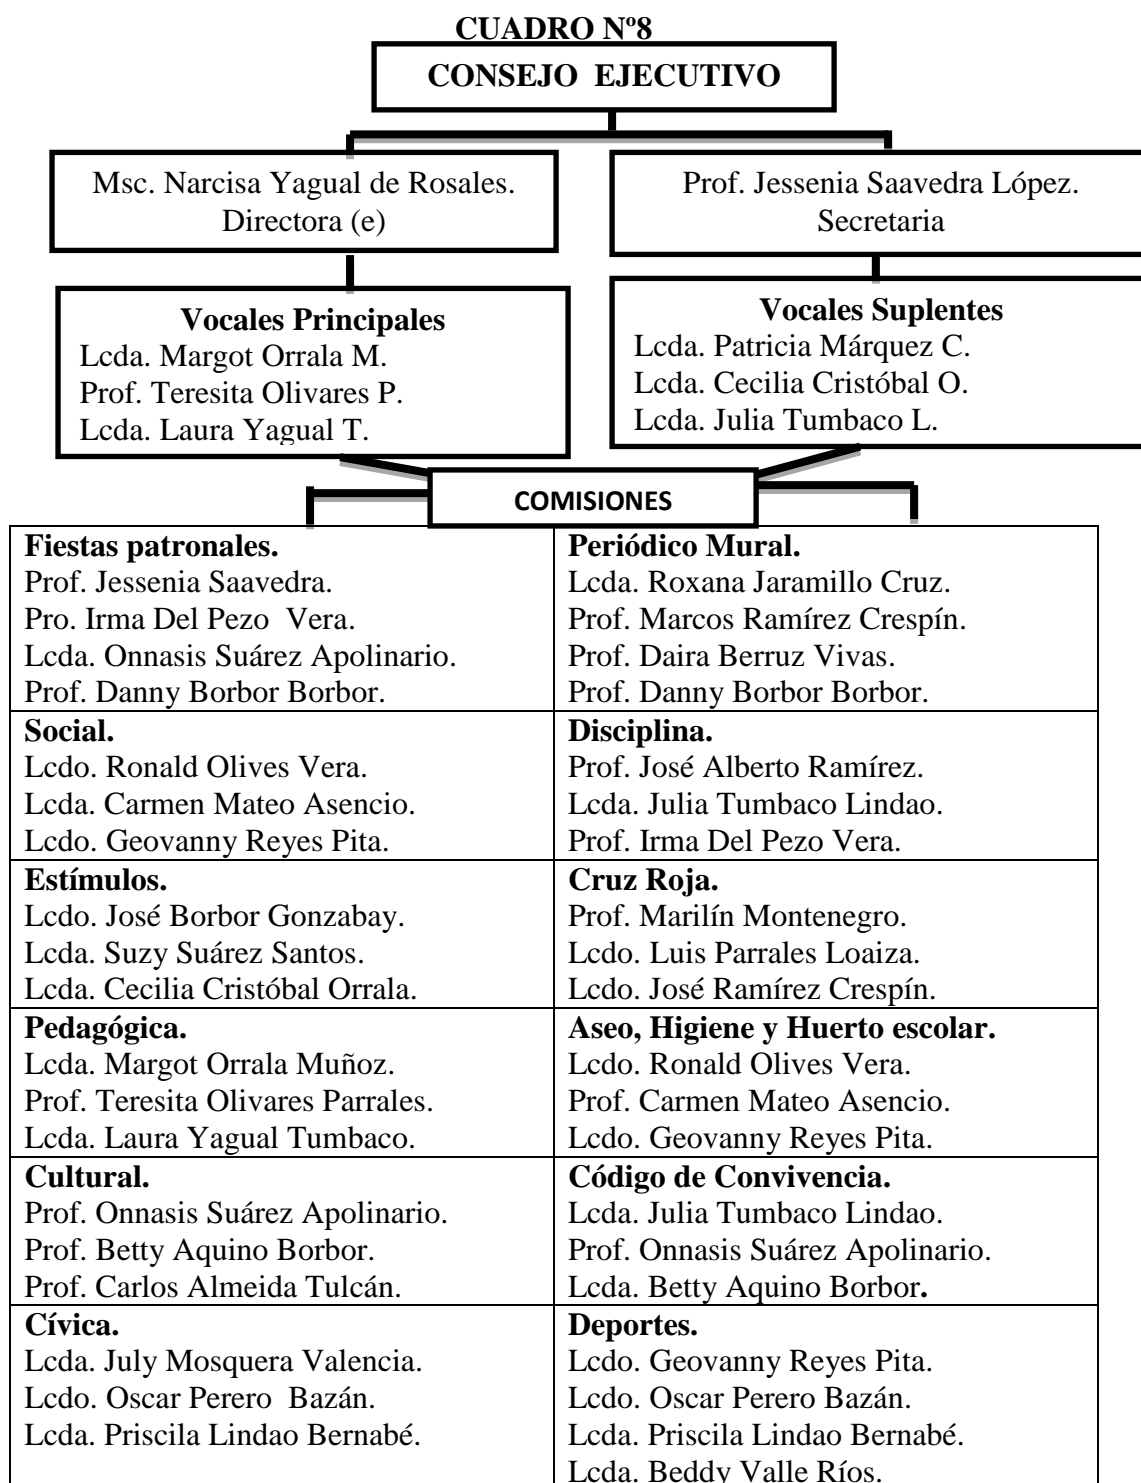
CUADRO Nº8

CONSEJO EJECUTIVO

Msc. Narcisa Yagual de Rosales.
Directora (e)

Prof. Jessenia Saavedra López.
Secretaria

Vocales Principales
Lcda. Margot Orrala M.
Prof. Teresita Olivares P.
Lcda. Laura Yagual T.

Vocales Suplentes
Lcda. Patricia Márquez C.
Lcda. Cecilia Cristóbal O.
Lcda. Julia Tumbaco L.

COMISIONES

| **Fiestas patronales.** Prof. Jessenia Saavedra. Pro. Irma Del Pezo Vera. Lcda. Onnasis Suárez Apolinario. Prof. Danny Borbor Borbor. | **Periódico Mural.** Lcda. Roxana Jaramillo Cruz. Prof. Marcos Ramírez Crespín. Prof. Daira Berruz Vivas. Prof. Danny Borbor Borbor. |
|---|---|
| **Social.** Lcdo. Ronald Olives Vera. Lcda. Carmen Mateo Asencio. Lcdo. Geovanny Reyes Pita. | **Disciplina.** Prof. José Alberto Ramírez. Lcda. Julia Tumbaco Lindao. Prof. Irma Del Pezo Vera. |
| **Estímulos.** Lcdo. José Borbor Gonzabay. Lcda. Suzy Suárez Santos. Lcda. Cecilia Cristóbal Orrala. | **Cruz Roja.** Prof. Marilín Montenegro. Lcdo. Luis Parrales Loaiza. Lcdo. José Ramírez Crespín. |
| **Pedagógica.** Lcda. Margot Orrala Muñoz. Prof. Teresita Olivares Parrales. Lcda. Laura Yagual Tumbaco. | **Aseo, Higiene y Huerto escolar.** Lcdo. Ronald Olives Vera. Prof. Carmen Mateo Asencio. Lcdo. Geovanny Reyes Pita. |
| **Cultural.** Prof. Onnasis Suárez Apolinario. Prof. Betty Aquino Borbor. Prof. Carlos Almeida Tulcán. | **Código de Convivencia.** Lcda. Julia Tumbaco Lindao. Prof. Onnasis Suárez Apolinario. Lcda. Betty Aquino Borbor. |
| **Cívica.** Lcda. July Mosquera Valencia. Lcdo. Oscar Perero Bazán. Lcda. Priscila Lindao Bernabé. | **Deportes.** Lcdo. Geovanny Reyes Pita. Lcdo. Oscar Perero Bazán. Lcda. Priscila Lindao Bernabé. Lcda. Beddy Valle Ríos. |